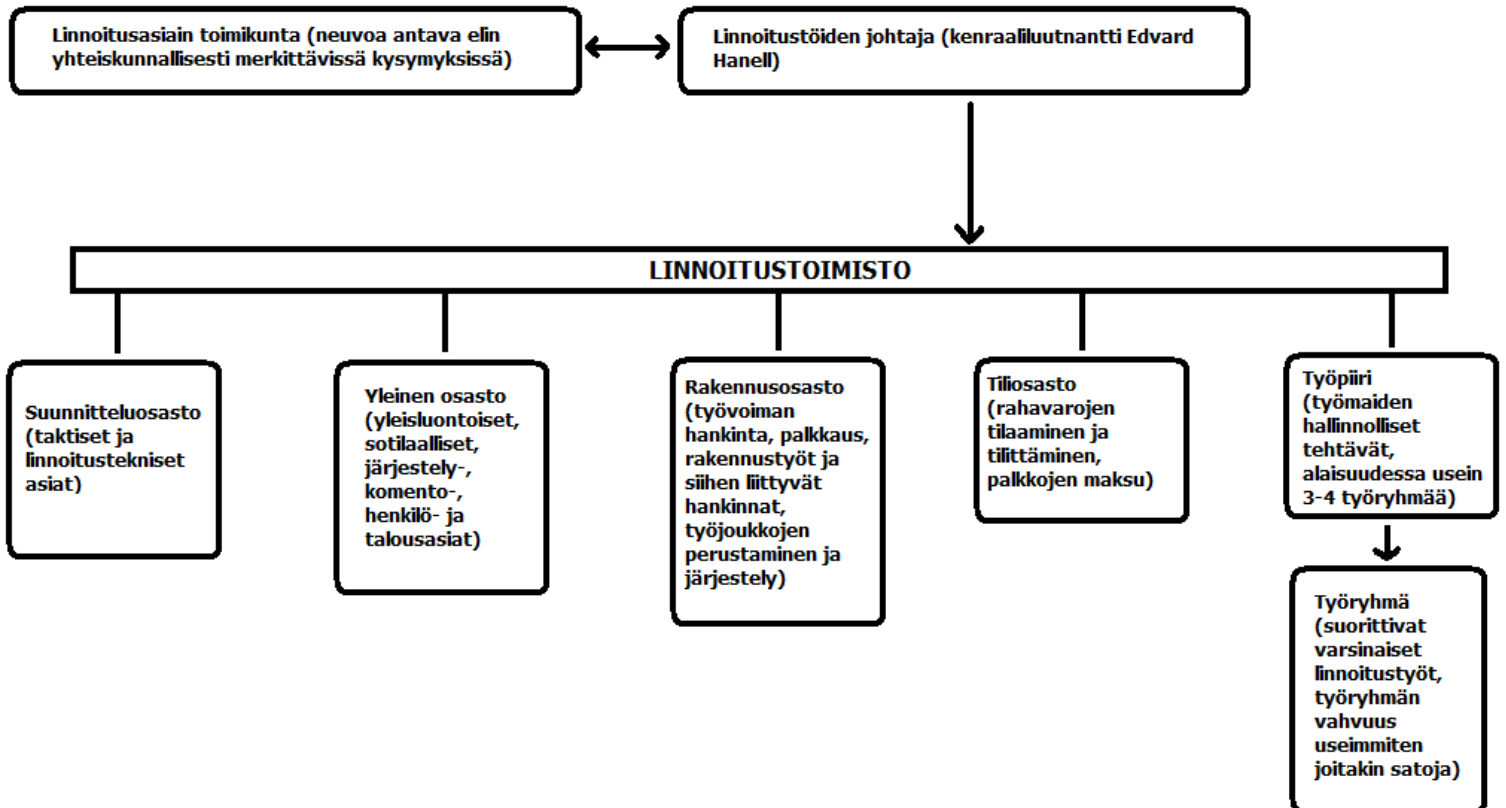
Linnoitusasiain toimikunta (neuvoa antava elin yhteiskunnallisesti merkittävissä kysymyksissä)

Linnoitustöiden johtaja (kenraaliluutnantti Edvard Hanell)

LINNOITUSTOIMISTO

Suunnitteluosasto (taktiset ja linnoitustekniset asiat)

Yleinen osasto (yleisluontoiset, sotilaalliset, järjestely-, komento-, henkilö- ja talousasiat)

Rakennusosasto (työvoiman hankinta, palkkaus, rakennustyöt ja siihen liittyvät hankinnat, työjoukkojen perustaminen ja järjestely)

Tiliosasto (rahavarojen tilaaminen ja tilittäminen, palkkojen maksu)

Työpiiri (työmaiden hallinnolliset tehtävät, alaisuudessa usein 3-4 työryhmää)

Työryhmä (suorittivat varsinaiset linnoitustyöt, työryhmän vahvuus useimmiten joitakin satoja)